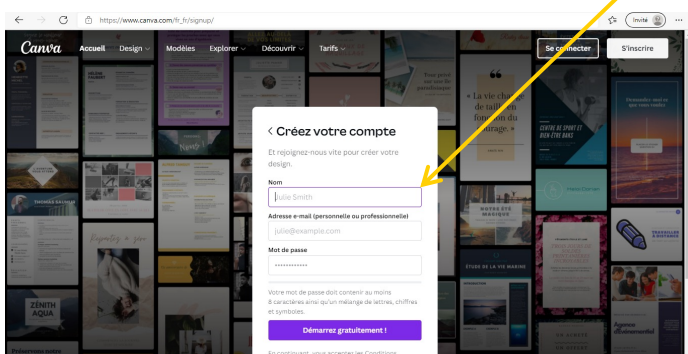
https://www.canva.com/fr_fr/signup/

Invité

Canva Accueil Design Modèles Explorer Découvrir Tarifs

Se connecter S'inscrire

< Créez votre compte

Et rejoignez-nous vite pour créer votre design.

Nom

Julie Smith

Adresse e-mail (personnelle ou professionnelle)

julie@example.com

Mot de passe

••••••••••••

Votre mot de passe doit contenir au moins 8 caractères ainsi qu'un mélange de lettres, chiffres et symboles.

Démarrez gratuitement !

En continuant, vous acceptez les Conditions

ZÉNITH AQUA

CENTRE DE SPORT ET BIEN-ÊTRE

ÉTUDE DE LA VIE MARINE

THOMAS GAUVEAU